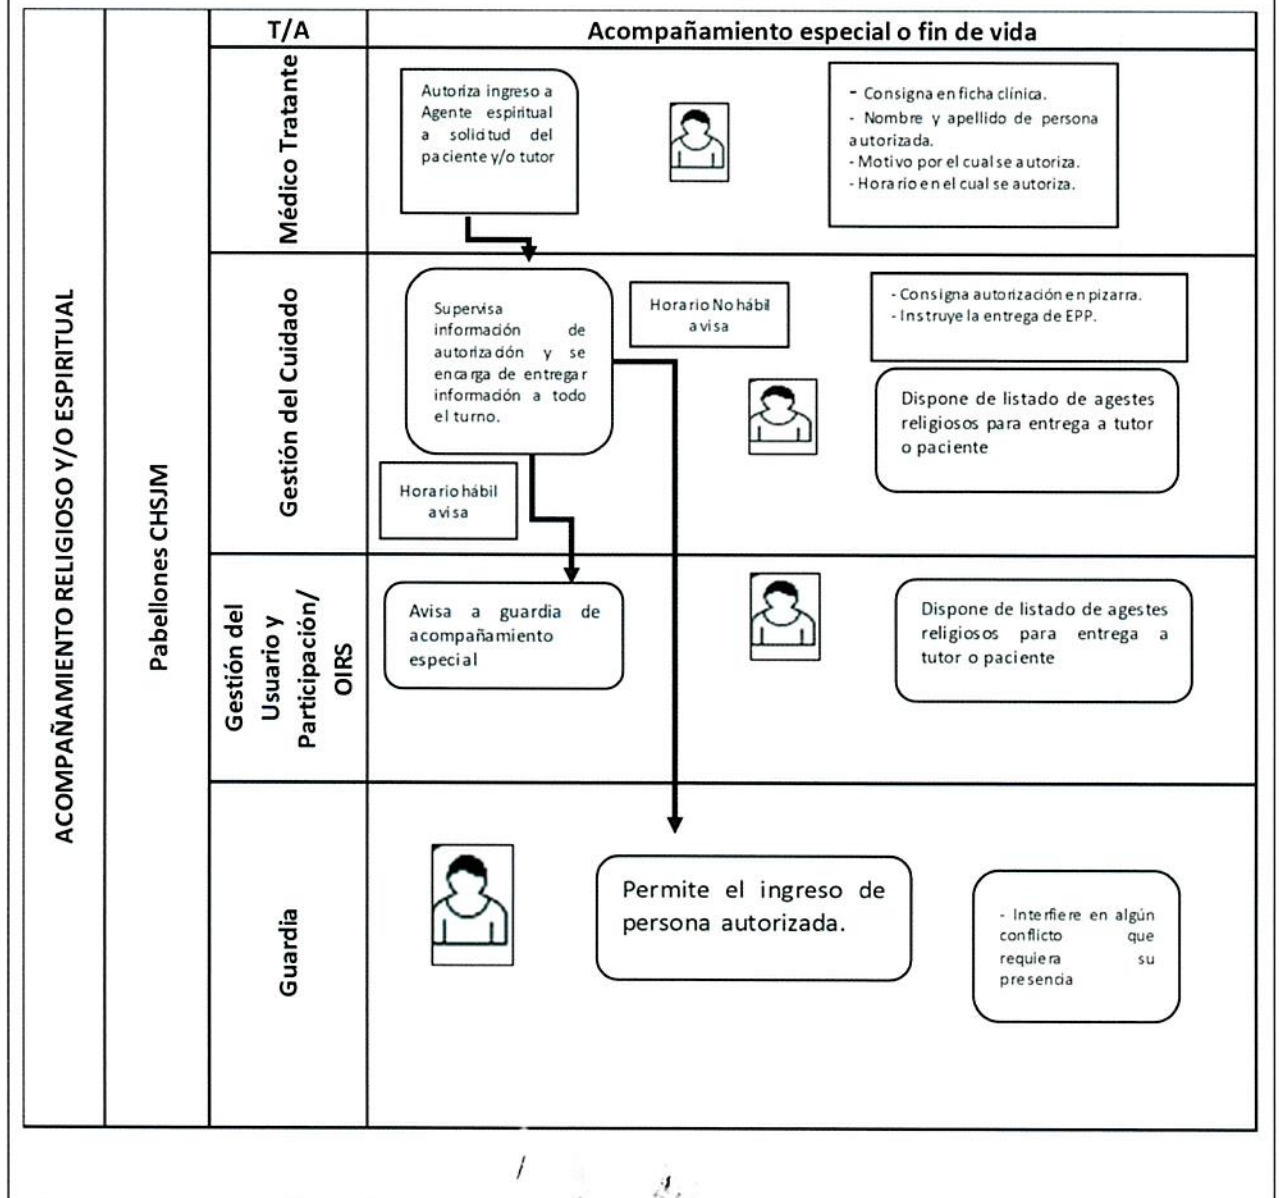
ACOMPAÑAMIENTO RELIGIOSO Y/O ESPIRITUAL

Pabellones CHSJM

T/A

Acompañamiento especial o fin de vida

Médico Tratante

Autoriza ingreso a Agente espiritual a solicitud del paciente y/o tutor

- Consigna en ficha clínica.
- Nombre y apellido de persona autorizada.
- Motivo por el cual se autoriza.
- Horario en el cual se autoriza.

Gestión del Cuidado

Supervisa información de autorización y se encarga de entregar información a todo el turno.

Horario No hábil avisa

- Consigna autorización en pizarra.
- Instruye la entrega de EPP.

Dispone de listado de agestes religiosos para entrega a tutor o paciente

Horario hábil avisa

Gestión del Usuario y Participación/ OIRS

Avisa a guardia de acompañamiento especial

Dispone de listado de agestes religiosos para entrega a tutor o paciente

Guardia

Permite el ingreso de persona autorizada.

- Interfiere en algún conflicto que requiera su presencia